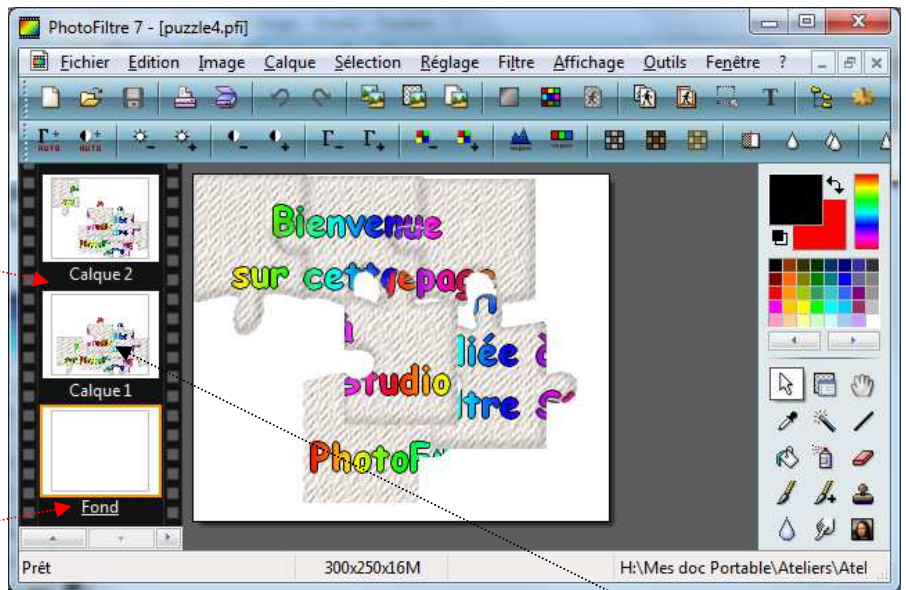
PhotoFiltre 7 - [puzzle4.pfi]

Fichier Edition Image Calque Sélection Réglage Filtre Affichage Outils Fenêtre ?

Calque 2

Calque 1

Fond

Bienvenue
sur cette page
liée à
Studio
ltre S
PhotoF

Prêt

300x250x16M

H:\Mes doc Portable\Ateliers\Atel